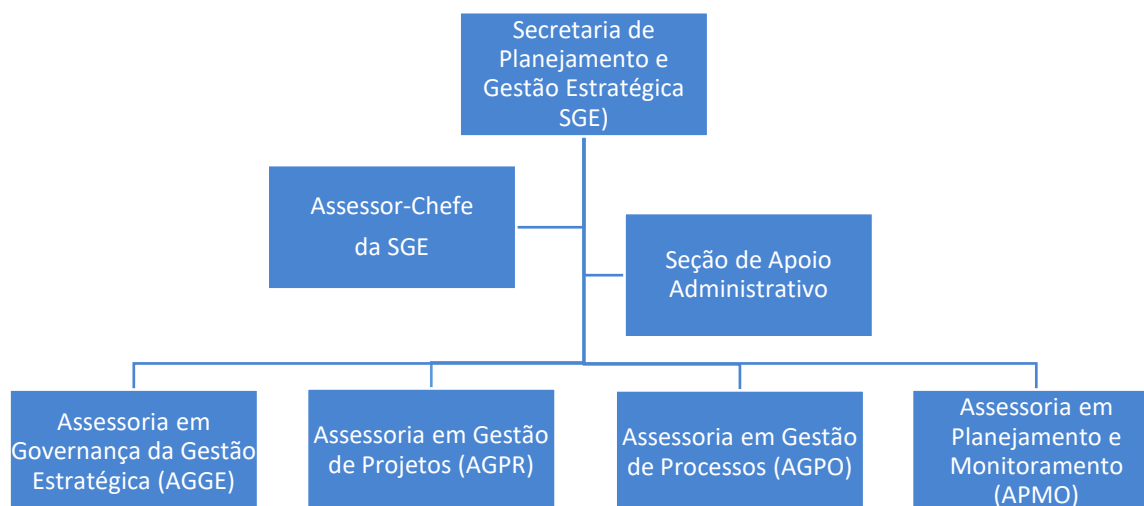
Secretaria de Planejamento e Gestão Estratégica SGE)

Assessor-Chefe da SGE

Seção de Apoio Administrativo

Assessoria em Governança da Gestão Estratégica (AGGE)

Assessoria em Gestão de Projetos (AGPR)

Assessoria em Gestão de Processos (AGPO)

Assessoria em Planejamento e Monitoramento (APMO)